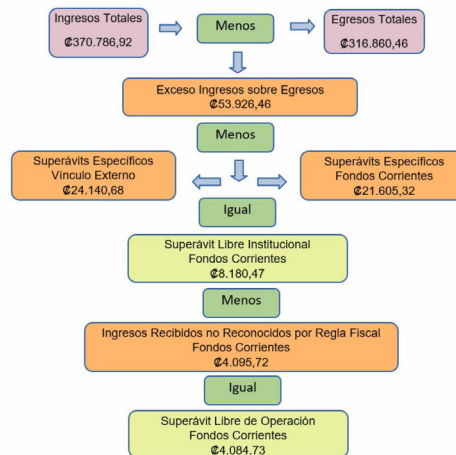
Ingresos Totales
₡370.786,92

Menos

Egresos Totales
₡316.860,46

Exceso Ingresos sobre Egresos
₡53.926,46

Menos

Superávits Específicos
Vínculo Externo
₡24.140,68

Superávits Específicos
Fondos Corrientes
₡21.605,32

Igual

Superávit Libre Institucional
Fondos Corrientes
₡8.180,47

Menos

Ingresos Recibidos no Reconocidos por Regla Fiscal
Fondos Corrientes
₡4.095,72

Igual

Superávit Libre de Operación
Fondos Corrientes
₡4.084,73